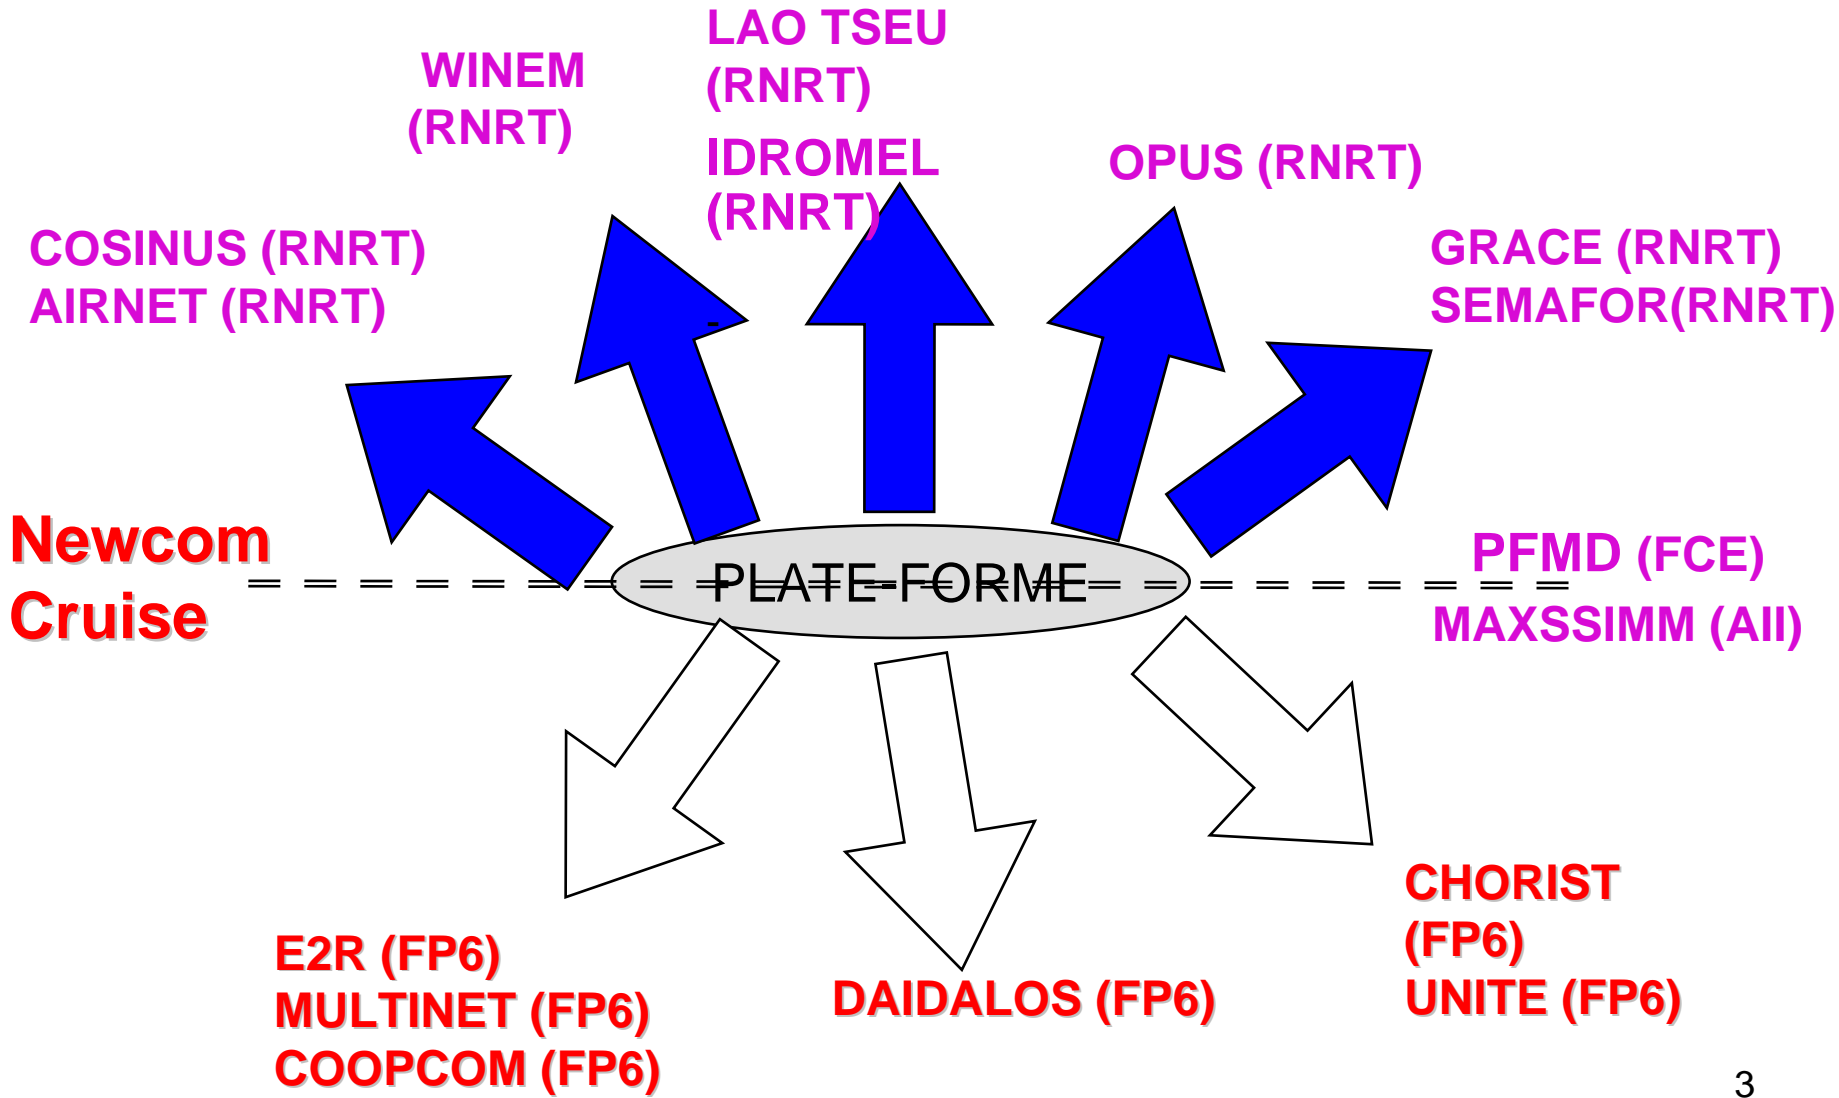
LAO TSEU (RNRT)

WINEM (RNRT)

IDROMEL (RNRT)

OPUS (RNRT)

COSINUS (RNRT)
AIRNET (RNRT)

GRACE (RNRT)
SEMAFOR(RNRT)

Newcom Cruise

PLATE-FORME

PFMD (FCE)

MAXSSIMM (AII)

CHORIST (FP6)
UNITE (FP6)

E2R (FP6)
MULTINET (FP6)
COOPCOM (FP6)

DAIDALOS (FP6)

3